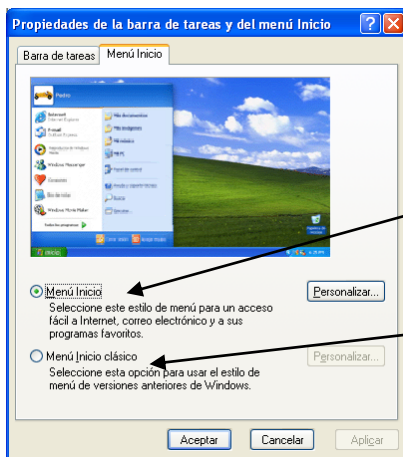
Propiedades de la barra de tareas y del menú Inicio

Barra de tareas | Menú Inicio

Menú Inicio
Seleccione este estilo de menú para un acceso fácil a Internet, correo electrónico y a sus programas favoritos.

Personalizar...

Menú Inicio clásico
Seleccione esta opción para usar el estilo de menú de versiones anteriores de Windows.

Personalizar...

Aceptar | Cancelar | Aplicar